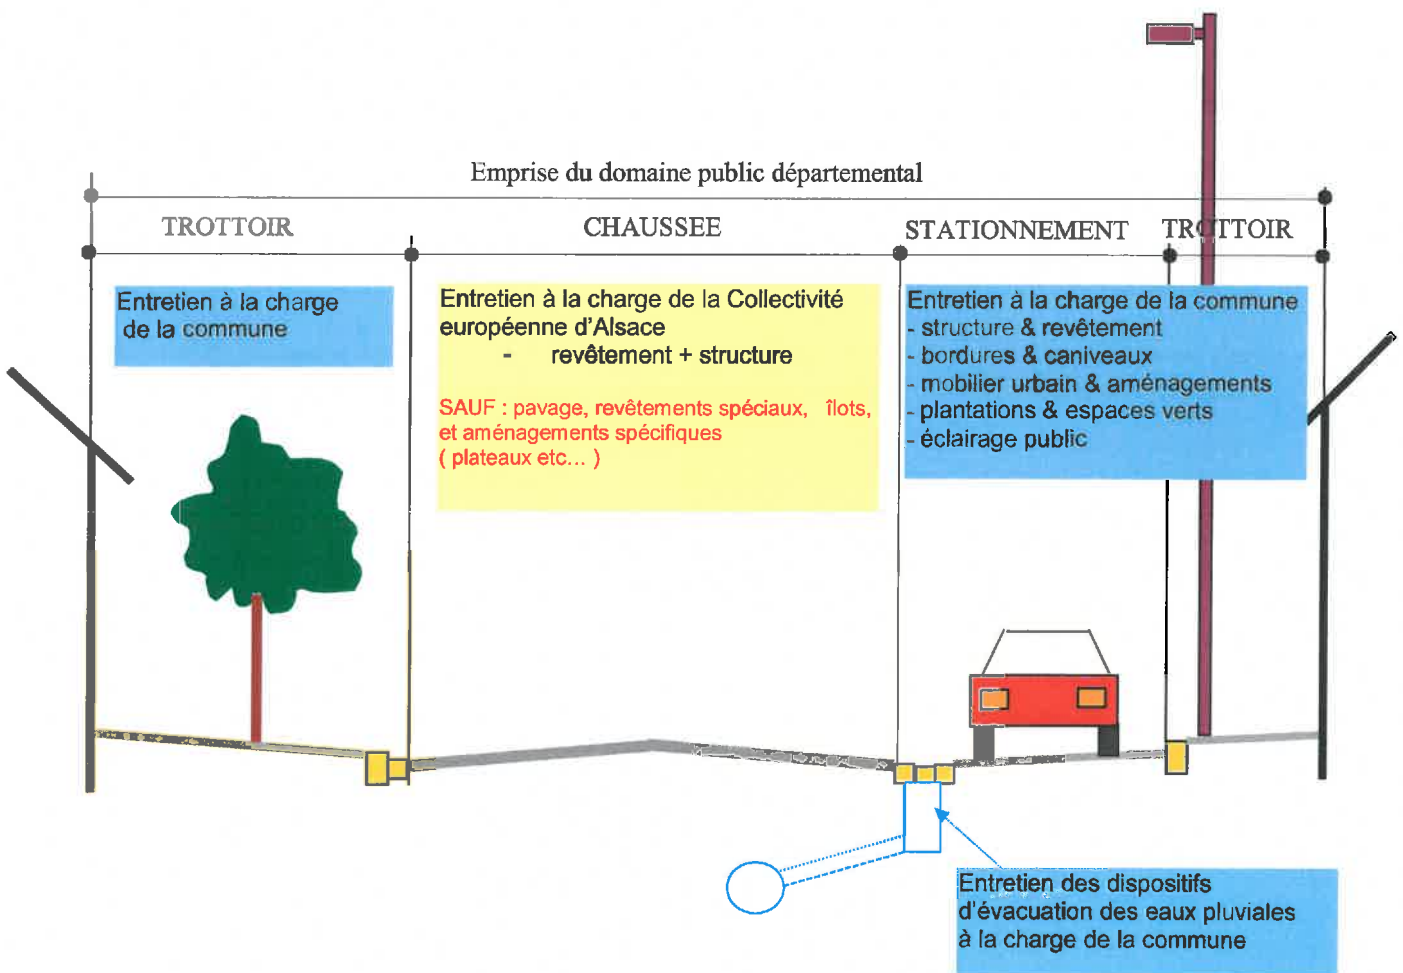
Emprise du domaine public départemental

TROTTOIR

CHAUSSEE

STATIONNEMENT

TR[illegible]TTOIR

Entretien à la charge de la commune

Entretien à la charge de la Collectivité européenne d'Alsace
- revêtement + structure

SAUF : pavage, revêtements spéciaux, îlots, et aménagements spécifiques ( plateaux etc... )

Entretien à la charge de la commune
- structure & revêtement
- bordures & caniveaux
- mobilier urbain & aménagements
- plantations & espaces verts
- éclairage public

Entretien des dispositifs d'évacuation des eaux pluviales à la charge de la commune